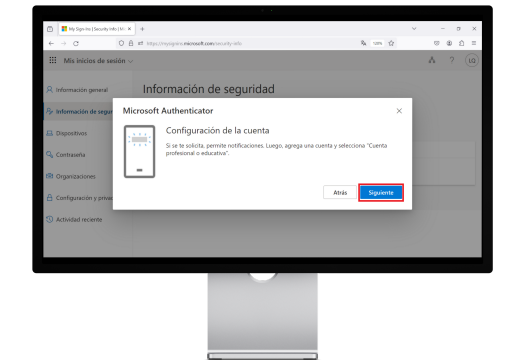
My Sign-Ins | Security Info | Mi ×  +

https://mysignins.microsoft.com/security-info

Mis inicios de sesión

Información general
Información de segu
Dispositivos
Contraseña
Organizaciones
Configuración y privac
Actividad reciente

Información de seguridad

Microsoft Authenticator ×

Configuración de la cuenta

Si se te solicita, permite notificaciones. Luego, agrega una cuenta y selecciona "Cuenta profesional o educativa".

Atrás Siguiente